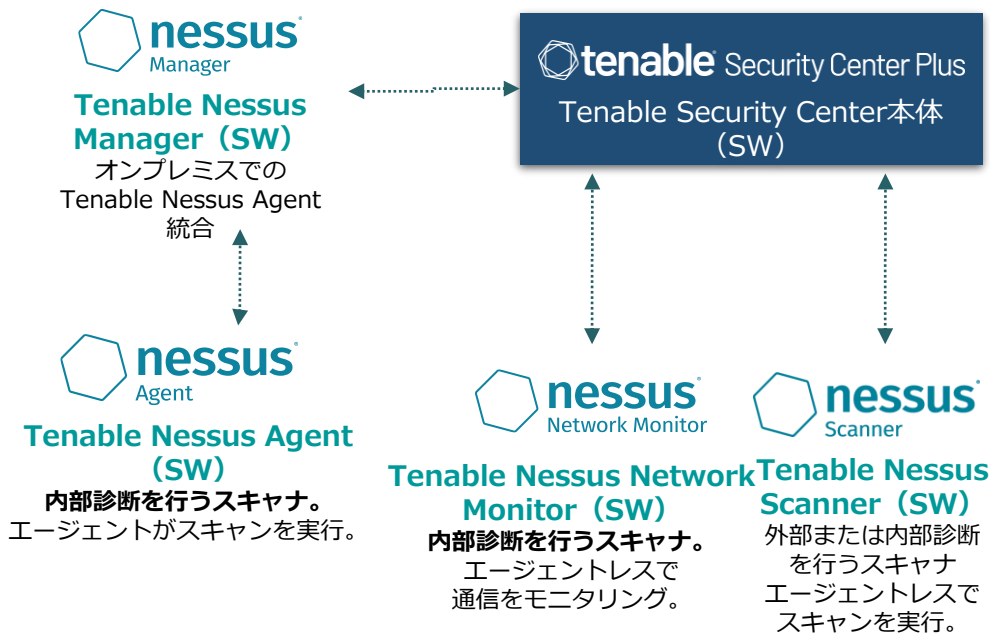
nessus®
Manager

Tenable Nessus Manager（SW）
オンプレミスでの
Tenable Nessus Agent
統合

tenable Security Center Plus
Tenable Security Center本体
（SW）

nessus®
Agent

Tenable Nessus Agent
（SW）
内部診断を行うスキャナ。
エージェントがスキャンを実行。

nessus®
Network Monitor

Tenable Nessus Network Monitor（SW）
内部診断を行うスキャナ。
エージェントレスで
通信をモニタリング。

nessus®
Scanner

Tenable Nessus Scanner（SW）
外部または内部診断
を行うスキャナ
エージェントレスで
スキャンを実行。